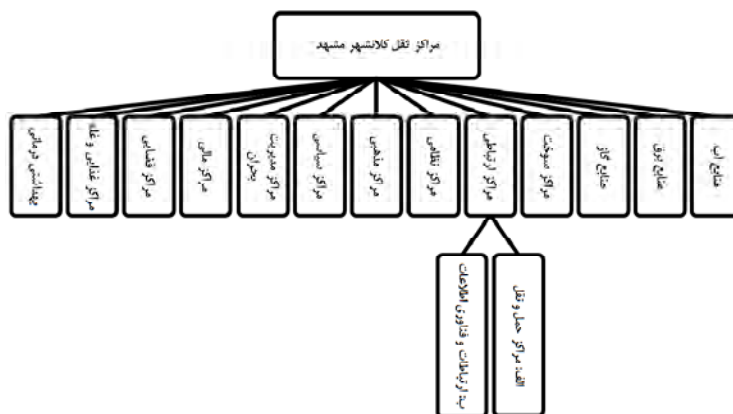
مراکز ثقل کلانشهر مشهد

منابع آب

منابع برق

منابع گاز

مراکز سوخت

مراکز ارتباطی

مراکز نظامی

مراکز مذهبی

مراکز سیاسی

مراکز مدیریت بحران

مراکز مالی

مراکز قضایی

مراکز غذایی و غلات

بهداشتی درمانی

الف:مراکز حمل و نقل

ب: ارتباطات و فناوری اطلاعات